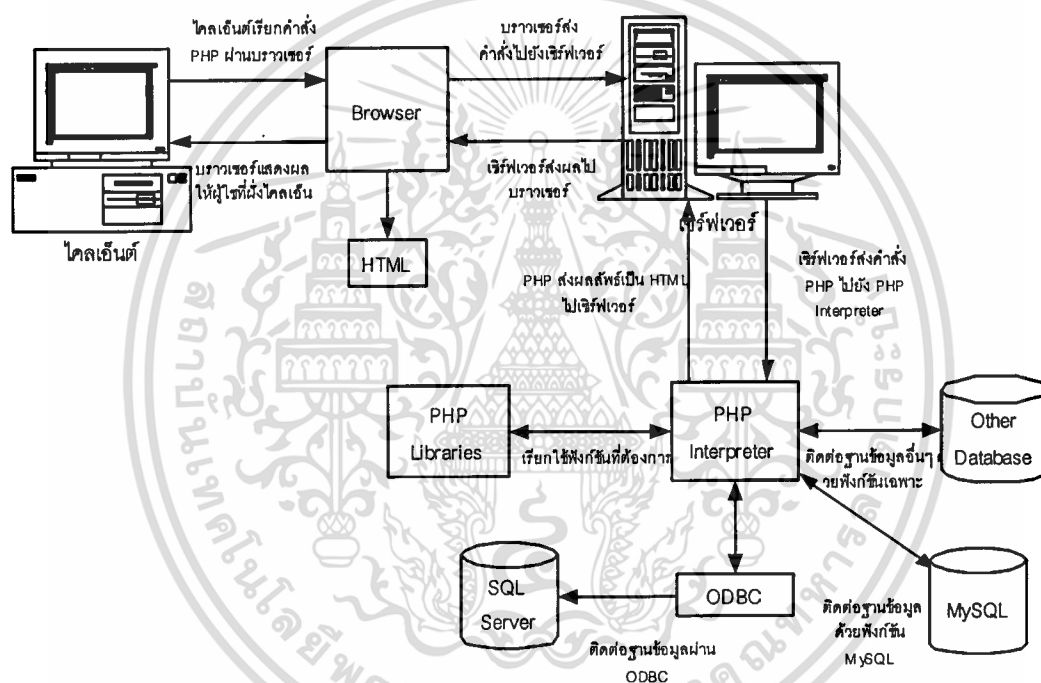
ไคลเอ็นต์เรียกคำสั่ง PHP ผ่านบราวเซอร์

Browser

บราวเซอร์ส่งคำสั่งไปยังเซิร์ฟเวอร์

บราวเซอร์แสดงผลให้ผู้ใช้ที่ฝั่งไคลเอ็นต์

เซิร์ฟเวอร์ส่งผลไปบราวเซอร์

ไคลเอ็นต์

HTML

เซิร์ฟเวอร์

PHP ส่งผลลัพธ์เป็น HTML ไปเซิร์ฟเวอร์

เซิร์ฟเวอร์ส่งคำสั่ง PHP ไปยัง PHP Interpreter

PHP Libraries

เรียกใช้ฟังก์ชันที่ต้องการ

PHP Interpreter

ติดต่อฐานข้อมูลอื่นๆ ด้วยฟังก์ชันเฉพาะ

Other Database

SQL Server

ODBC

ติดต่อฐานข้อมูลผ่าน ODBC

ติดต่อฐานข้อมูลด้วยฟังก์ชัน MySQL

MySQL